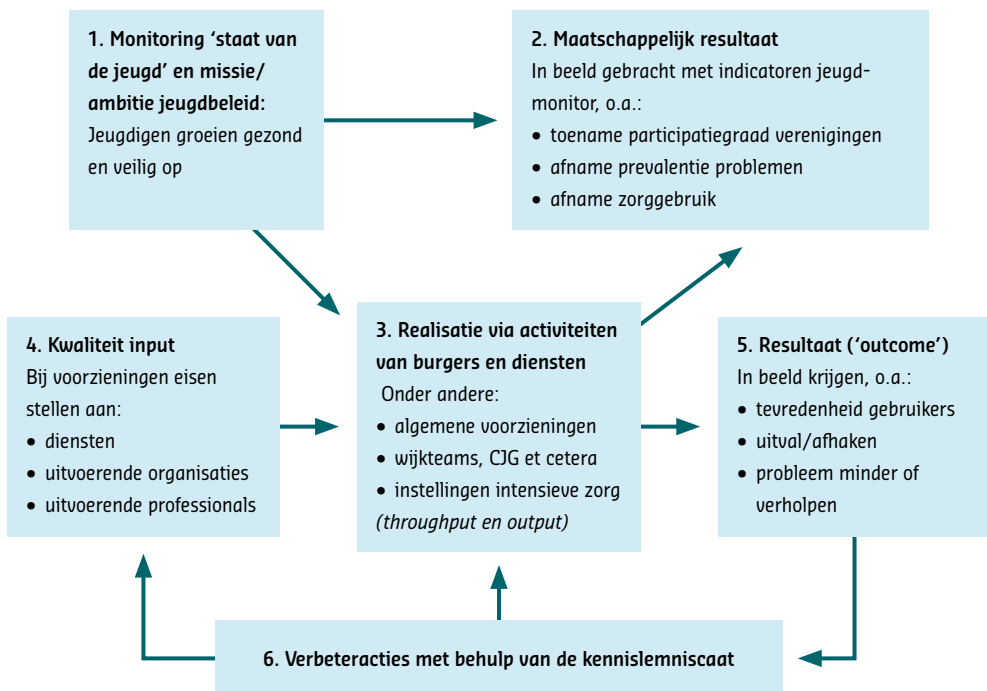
**1. Monitoring ‘staat van de jeugd’ en missie/ ambitie jeugdbeleid:**
Jeugdigen groeien gezond en veilig op

**2. Maatschappelijk resultaat**
In beeld gebracht met indicatoren jeugdmonitor, o.a.:
• toename participatiegraad verenigingen
• afname prevalentie problemen
• afname zorggebruik

**4. Kwaliteit input**
Bij voorzieningen eisen stellen aan:
• diensten
• uitvoerende organisaties
• uitvoerende professionals

**3. Realisatie via activiteiten van burgers en diensten**
Onder andere:
• algemene voorzieningen
• wijkteams, CJG et cetera
• instellingen intensieve zorg
*(throughput en output)*

**5. Resultaat (‘outcome’)**
In beeld krijgen, o.a.:
• tevredenheid gebruikers
• uitval/afhaken
• probleem minder of verholpen

**6. Verbeteracties met behulp van de kennislemniscaat**